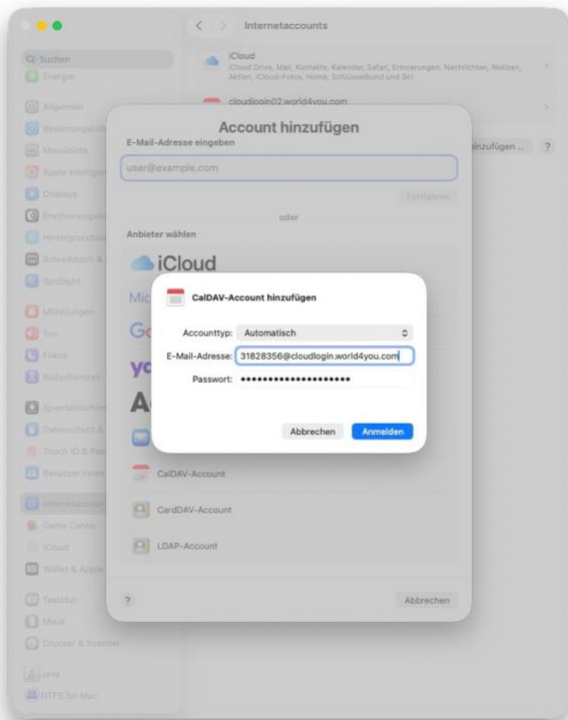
Internetaccounts

Q Suchen
Energie

Allgemein
Bedienungshilfen
Menüleiste
Apple Intelligence
Displays
Erscheinungsbild
Hintergrundbild
Schreibtisch &
Spotlight
Mitteilungen
Ton
Fokus
Bildschirmzeit
Sperrbildschirm
Datenschutz &
Touch ID & Passwort
Benutzer:innen
Internetaccounts
Game Center
iCloud
Wallet & Apple Pay
Tastatur
Maus
Drucker & Scanner
Java
NTFS for Mac

iCloud
iCloud Drive, Mail, Kontakte, Kalender, Safari, Erinnerungen, Nachrichten, Notizen, Aktien, iCloud-Fotos, Home, Schlüsselbund und 5+

cloudlogin02.world4you.com

hinzufügen ...
?

Account hinzufügen
E-Mail-Adresse eingeben
user@example.com
Fortfahren
oder
Anbieter wählen
iCloud
Mic
G
yo
A

CalDAV-Account
CardDAV-Account
LDAP-Account
?
Abbrechen

CalDAV-Account hinzufügen
Accounttyp: Automatisch
E-Mail-Adresse: 31828356@cloudlogin.world4you.com
Passwort: •••••••••••••••••••
Abbrechen
Anmelden